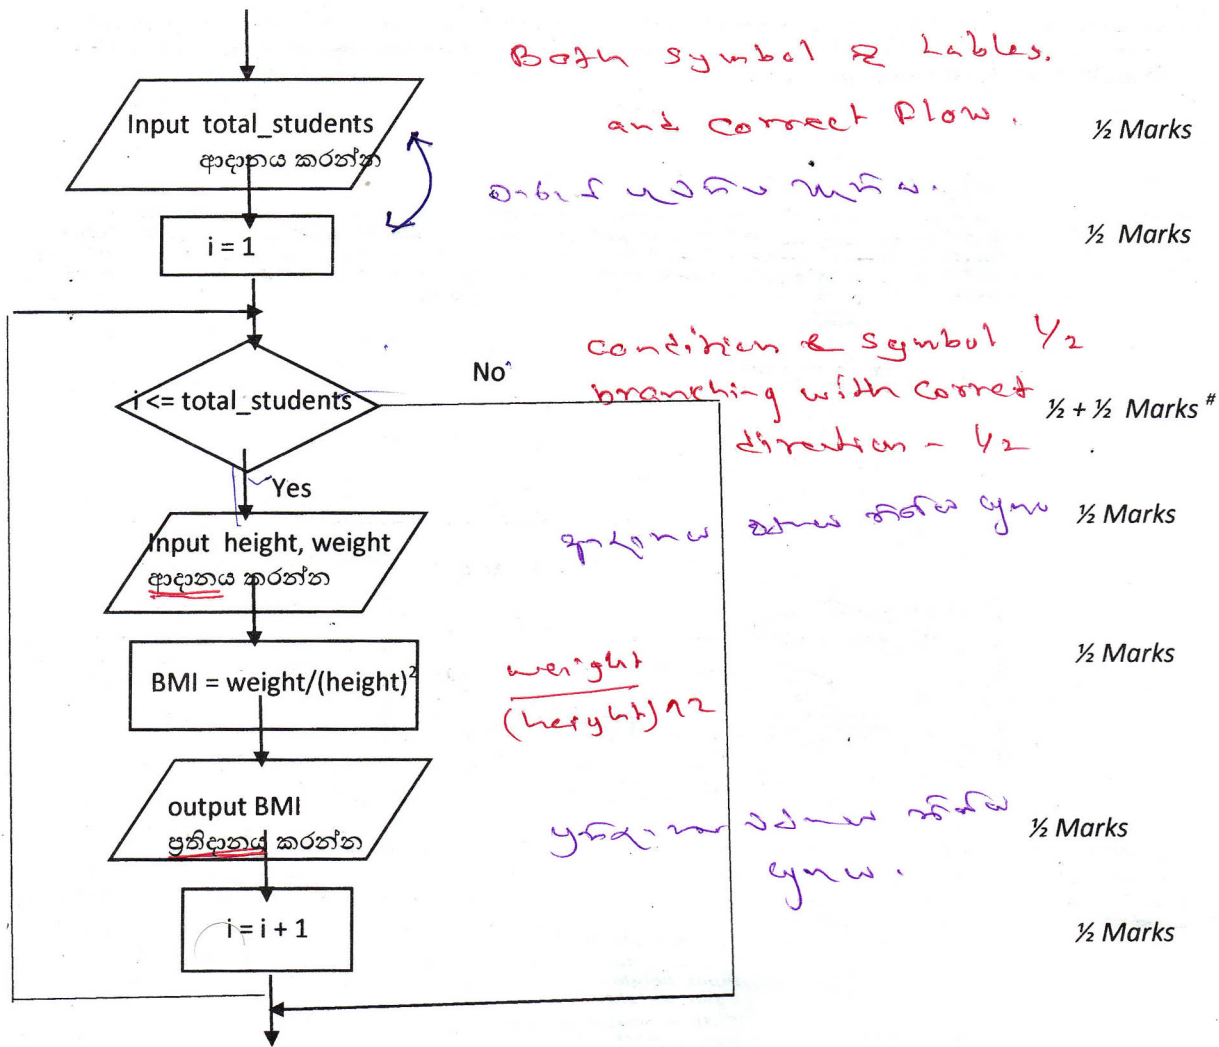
Input total_students
ආදානය කරන්න

Both symbol & Lables.
and correct flow.

½ Marks

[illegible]

i = 1

½ Marks

No

i <= total_students

condition & symbol ½
branching with correct direction - ½

½ + ½ Marks #

Yes

Input height, weight
ආදානය කරන්න

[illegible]

½ Marks

BMI = weight/(height)$^2$

$\frac{weight}{(height)^2}$

½ Marks

output BMI
ප්‍රතිදානය කරන්න

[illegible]

½ Marks

i = i + 1

½ Marks